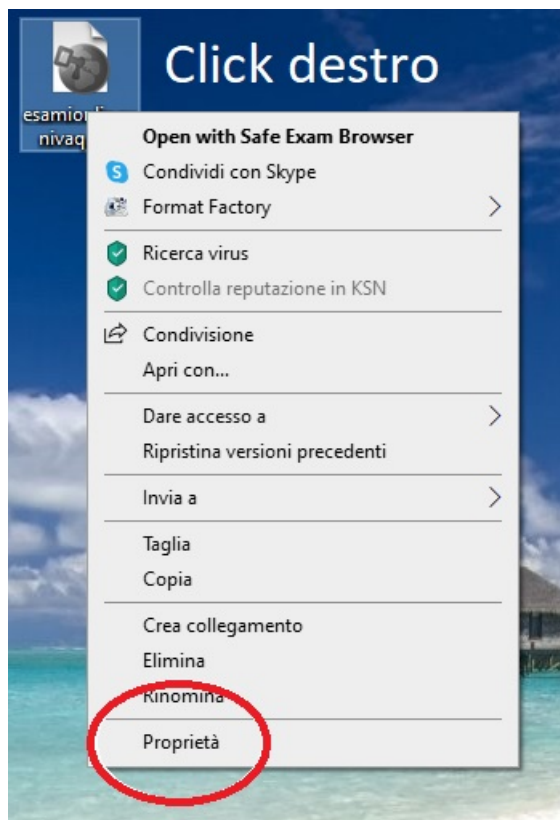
esamio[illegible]
nivaq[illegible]

Click destro

Open with Safe Exam Browser
Condividi con Skype
Format Factory
Ricerca virus
Controlla reputazione in KSN
Condivisione
Apri con...
Dare accesso a
Ripristina versioni precedenti
Invia a
Taglia
Copia
Crea collegamento
Elimina
Rinomina
Proprietà